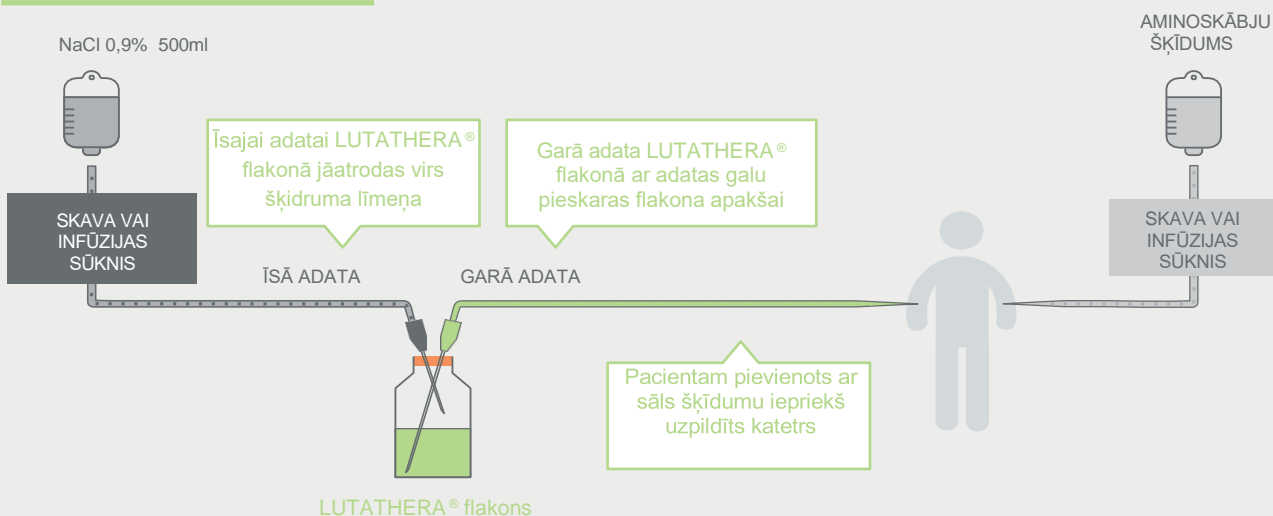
NaCl 0,9% 500ml

AMINOSKĀBJU ŠĶĪDUMS

Īsajai adatai LUTATHERA® flakonā jāatrodas virs šķidruma līmeņa

Garā adata LUTATHERA® flakonā ar adatas galu pieskaras flakona apakšai

SKAVA VAI INFŪZIJAS SŪKNIS

SKAVA VAI INFŪZIJAS SŪKNIS

ĪSĀ ADATA

GARĀ ADATA

Pacientam pievienots ar sāls šķīdumu iepriekš uzpildīts katetrs

LUTATHERA® flakons